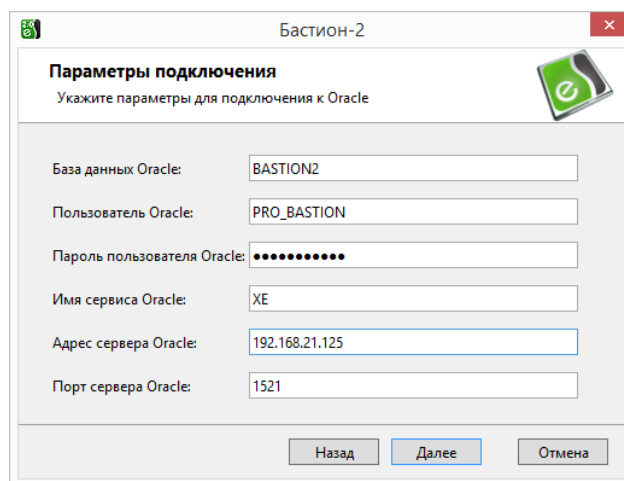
Бастион-2

Параметры подключения
Укажите параметры для подключения к Oracle

База данных Oracle: BASTION2
Пользователь Oracle: PRO_BASTION
Пароль пользователя Oracle: ●●●●●●●●●●●
Имя сервиса Oracle: XE
Адрес сервера Oracle: 192.168.21.125
Порт сервера Oracle: 1521

Назад Далее Отмена